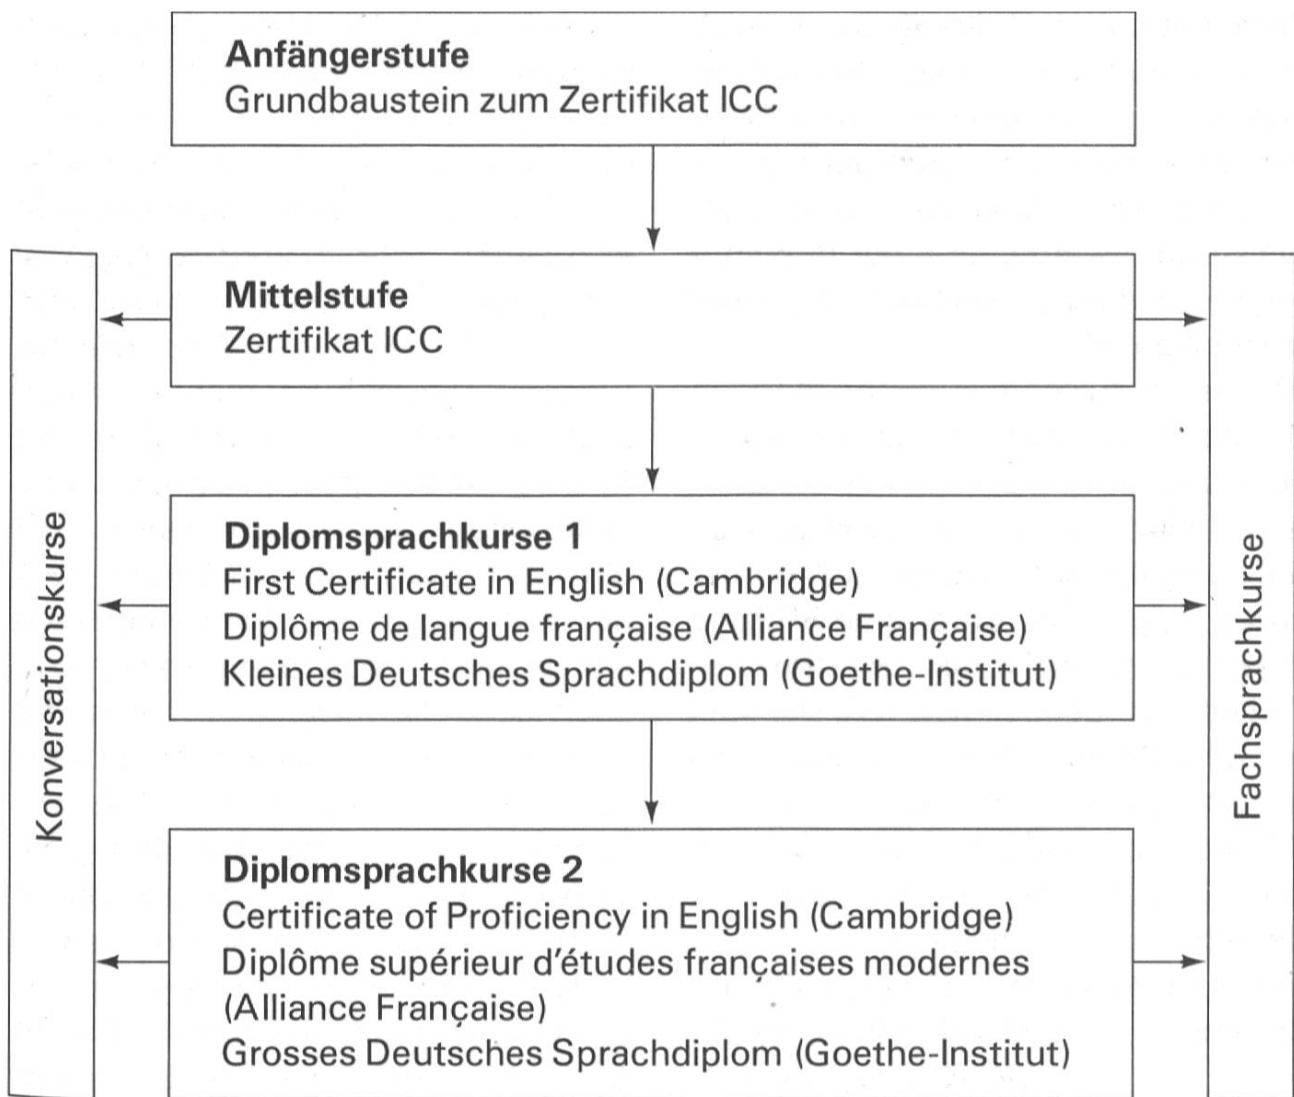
**Anfängerstufe**
Grundbaustein zum Zertifikat ICC

**Mittelstufe**
Zertifikat ICC

**Diplomsprachkurse 1**
First Certificate in English (Cambridge)
Diplôme de langue française (Alliance Française)
Kleines Deutsches Sprachdiplom (Goethe-Institut)

**Diplomsprachkurse 2**
Certificate of Proficiency in English (Cambridge)
Diplôme supérieur d'études françaises modernes (Alliance Française)
Grosses Deutsches Sprachdiplom (Goethe-Institut)

Konversationskurse

Fachsprachkurse